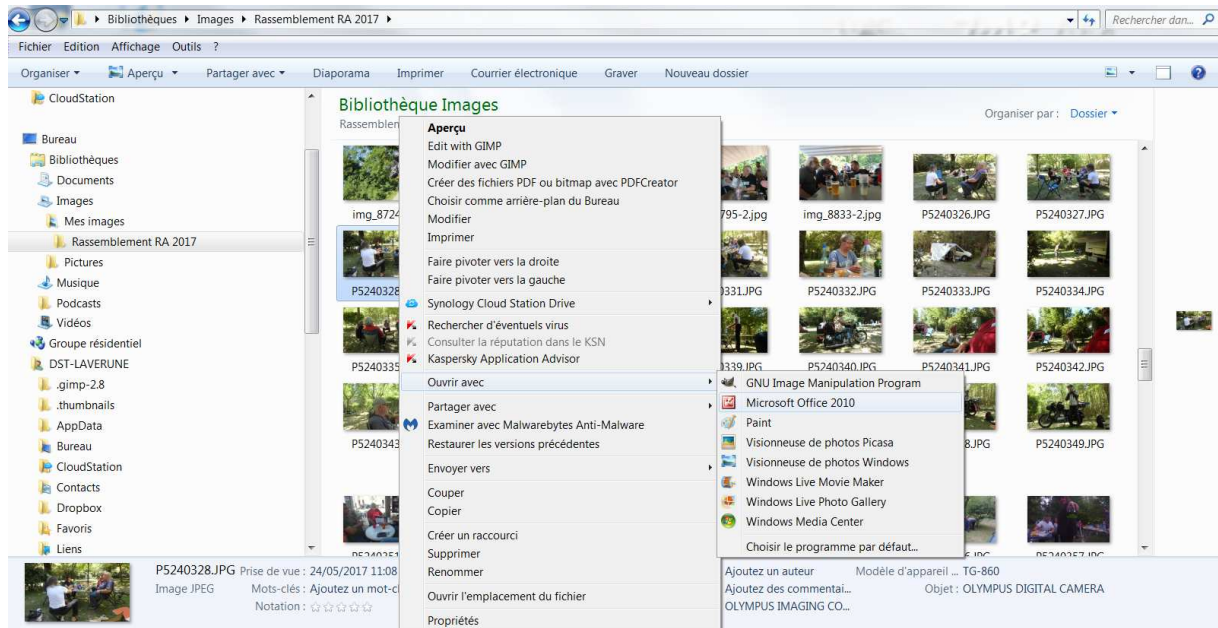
▸ Bibliothèques ▸ Images ▸ Rassemblement RA 2017 ▸

Rechercher dan...

Fichier Edition Affichage Outils ?

Organiser ▾ Aperçu ▾ Partager avec ▾ Diaporama Imprimer Courrier électronique Graver Nouveau dossier

CloudStation
Bureau
Bibliothèques
Documents
Images
Mes images
Rassemblement RA 2017
Pictures
Musique
Podcasts
Vidéos
Groupe résidentiel
DST-LAVERUNE
.gimp-2.8
.thumbnails
AppData
Bureau
CloudStation
Contacts
Dropbox
Favoris
Liens

Bibliothèque Images
Rassemblen

Organiser par : Dossier ▾

img_8724
795-2.jpg
img_8833-2.jpg
P5240326.JPG
P5240327.JPG
P5240328
0331.JPG
P5240332.JPG
P5240333.JPG
P5240334.JPG
P5240335
0339.JPG
P5240340.JPG
P5240341.JPG
P5240342.JPG
P5240343
8.JPG
P5240349.JPG

Aperçu
Edit with GIMP
Modifier avec GIMP
Créer des fichiers PDF ou bitmap avec PDFCreator
Choisir comme arrière-plan du Bureau
Modifier
Imprimer
Faire pivoter vers la droite
Faire pivoter vers la gauche
Synology Cloud Station Drive
Rechercher d'éventuels virus
Consulter la réputation dans le KSN
Kaspersky Application Advisor
Ouvrir avec
Partager avec
Examiner avec Malwarebytes Anti-Malware
Restaurer les versions précédentes
Envoyer vers
Couper
Copier
Créer un raccourci
Supprimer
Renommer
Ouvrir l'emplacement du fichier
Propriétés

GNU Image Manipulation Program
Microsoft Office 2010
Paint
Visionneuse de photos Picasa
Visionneuse de photos Windows
Windows Live Movie Maker
Windows Live Photo Gallery
Windows Media Center
Choisir le programme par défaut...

P5240328.JPG Prise de vue : 24/05/2017 11:08
Image JPEG Mots-clés : Ajoutez un mot-cl
Notation : ☆☆☆☆☆
Ajoutez un auteur
Ajoutez des commentai...
OLYMPUS IMAGING CO...
Modèle d'appareil ... TG-860
Objet : OLYMPUS DIGITAL CAMERA